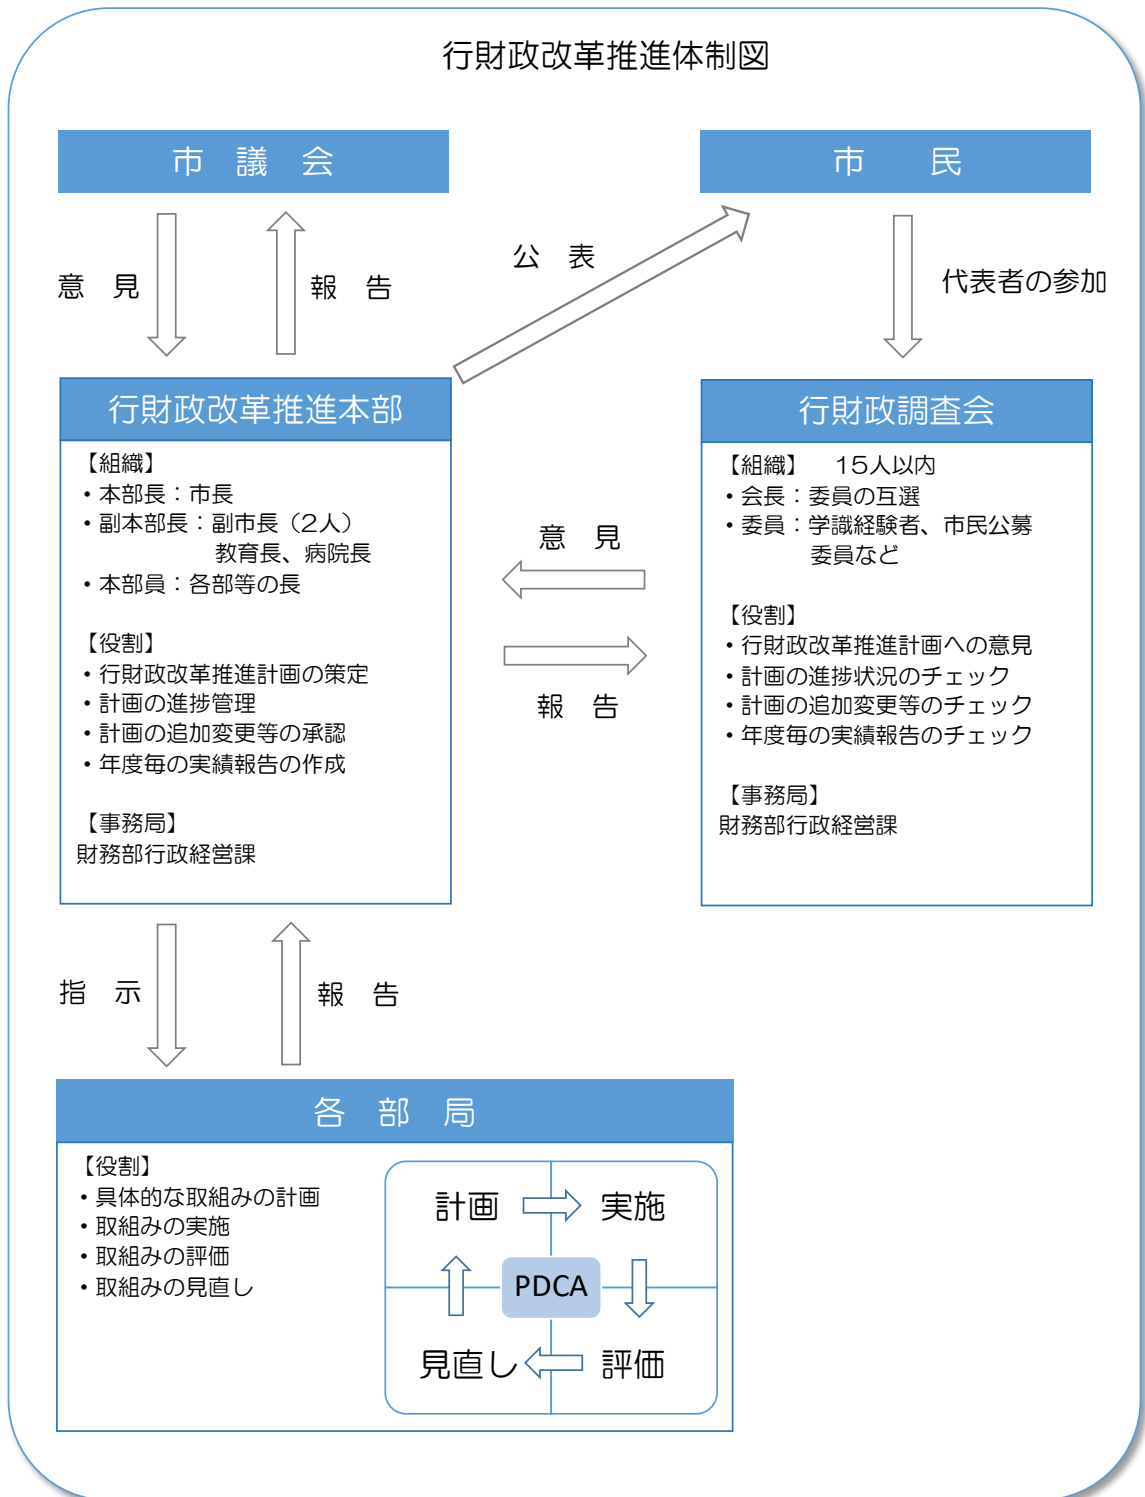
行財政改革推進体制図

市　議　会

市　　民

意　見

報　告

公　表

代表者の参加

行財政改革推進本部

【組織】
・本部長：市長
・副本部長：副市長（2人）
　　　　　　教育長、病院長
・本部員：各部等の長

【役割】
・行財政改革推進計画の策定
・計画の進捗管理
・計画の追加変更等の承認
・年度毎の実績報告の作成

【事務局】
財務部行政経営課

意　見

報　告

行財政調査会

【組織】　15人以内
・会長：委員の互選
・委員：学識経験者、市民公募
　　　　委員など

【役割】
・行財政改革推進計画への意見
・計画の進捗状況のチェック
・計画の追加変更等のチェック
・年度毎の実績報告のチェック

【事務局】
財務部行政経営課

指　示

報　告

各　部　局

【役割】
・具体的な取組みの計画
・取組みの実施
・取組みの評価
・取組みの見直し

計画

実施

PDCA

見直し

評価